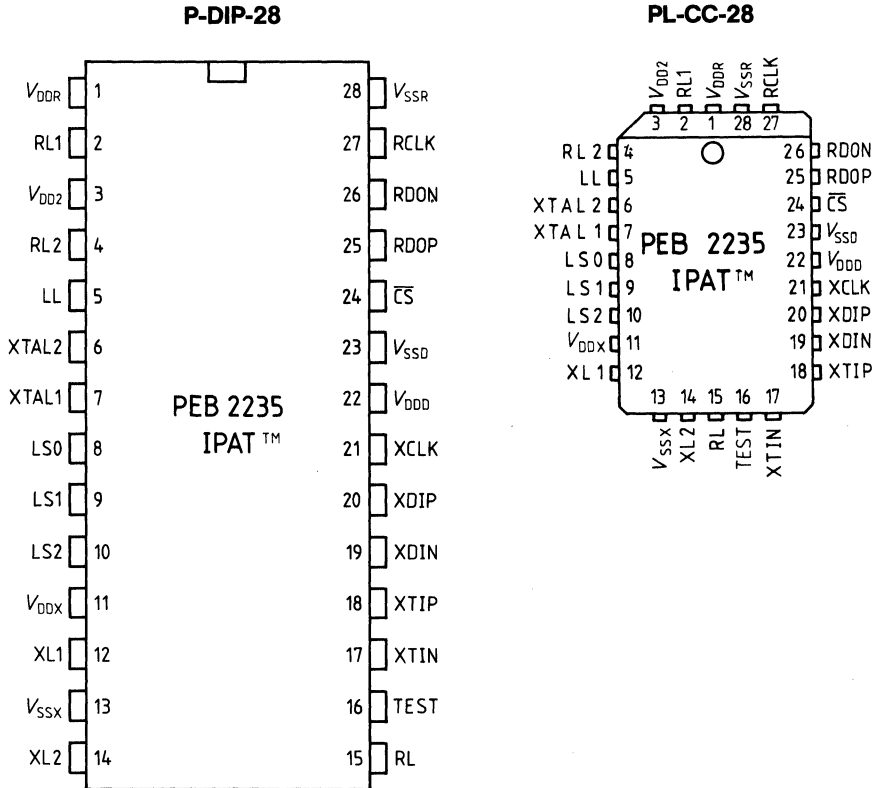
P-DIP-28

$V_{DDR}$ 1
RL1 2
$V_{DD2}$ 3
RL2 4
LL 5
XTAL2 6
XTAL1 7
LS0 8
LS1 9
LS2 10
$V_{DDX}$ 11
XL1 12
$V_{SSX}$ 13
XL2 14

28 $V_{SSR}$
27 RCLK
26 RDON
25 RDOP
24 $\overline{CS}$
23 $V_{SSD}$
22 $V_{DDD}$
21 XCLK
20 XDIP
19 XDIN
18 XTIP
17 XTIN
16 TEST
15 RL

PEB 2235
IPAT ™

PL-CC-28

$V_{DD2}$ RL1 $V_{DDR}$ $V_{SSR}$ RCLK
3 2 1 28 27

RL2 4
LL 5
XTAL2 6
XTAL1 7
LS0 8
LS1 9
LS2 10
$V_{DDX}$ 11
XL1 12

26 RDON
25 RDOP
24 $\overline{CS}$
23 $V_{SSD}$
22 $V_{DDD}$
21 XCLK
20 XDIP
19 XDIN
18 XTIP

PEB 2235
IPAT™

13 14 15 16 17
$V_{SSX}$ XL2 RL TEST XTIN